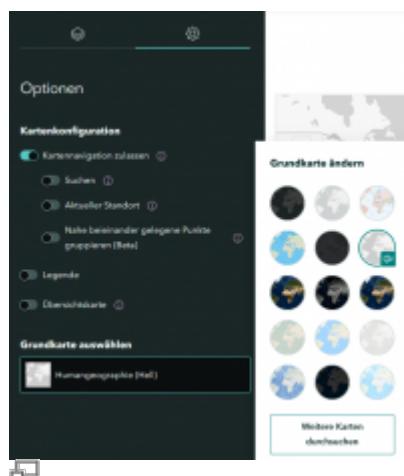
Optionen

Kartenkonfiguration

Kartennavigation zulassen

Suchen

Aktueller Standort

Nahe beieinander gelegene Punkte gruppieren (Beta)

Legende

Übersichtskarte

Grundkarte auswählen

Humangeographie (Hell)

Grundkarte ändern

Weitere Karten durchsuchen